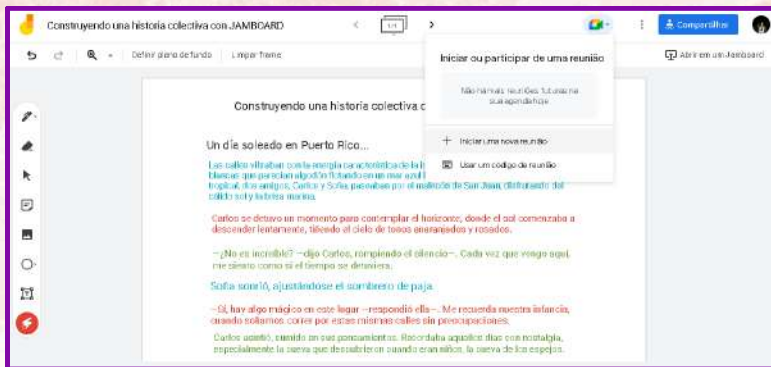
Construyendo una historia colectiva con JAMBOARD

1/1

Compartilhar

Definir plano de fundo

Limpar frame

Abrir em um Jamboard

Construyendo una historia colectiva d

Un día soleado en Puerto Rico...

Las calles vibraban con la energía característica de la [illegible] blancas que parecían algodón flotando en un mar azul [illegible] tropical, dos amigos, Carlos y Sofía, paseaban por el malecón de San Juan, disfrutando del cálido sol y la brisa marina.

Carlos se detuvo un momento para contemplar el horizonte, donde el sol comenzaba a descender lentamente, tiñendo el cielo de tonos anaranjados y rosados.

—¿No es increíble? —dijo Carlos, rompiendo el silencio—. Cada vez que vengo aquí, me siento como si el tiempo se detuviera.

Sofía sonrió, ajustándose el sombrero de paja.

—Sí, hay algo mágico en este lugar —respondió ella—. Me recuerda nuestra infancia, cuando solíamos correr por estas mismas calles sin preocupaciones.

Carlos asintió, sumido en sus pensamientos. Recordaba aquellos días con nostalgia, especialmente la cueva que descubrieron cuando eran niños, la cueva de los espejos.

Iniciar ou participar de uma reunião

Não há mais reuniões futuras na sua agenda hoje

Iniciar uma nova reunião

Usar um código de reunião